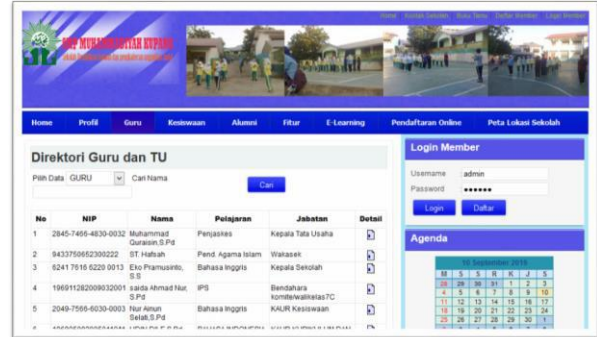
Home Kontak Sekolah Buku Tamu Daftar Member Login Member

SMP MUHAMMADIYAH KUPANG

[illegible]

Home Profil Guru Kesiswaan Alumni Fitur E-Learning Pendaftaran Online Peta Lokasi Sekolah

Direktori Guru dan TU

Pilih Data GURU Cari Nama

Cari

| No | NIP | Nama | Pelajaran | Jabatan | Detail |
|---|---|---|---|---|---|
| 1 | 2845-7466-4830-0032 | Muhammad Quraisin,S.Pd | Penjaskes | Kepala Tata Usaha | |
| 2 | 9433750652300222 | ST. Hafsah | Pend. Agama Islam | Wakasek | |
| 3 | 5241 7516 6220 0013 | Eko Pramusinto, S.S | Bahasa Inggris | Kepala Sekolah | |
| 4 | 196911282009032001 | saida Ahmad Nur, S.Pd | IPS | Bendahara komite/walikelas7C | |
| 5 | 2049-7566-6030-0003 | Nur Ainun Selati,S.Pd | Bahasa Inggris | KAUR Kesiswaan | |
| 6 | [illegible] | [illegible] | BAHASA INDONESIA | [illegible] | |

Login Member

Username admin

Password ●●●●●●

Login Daftar

Agenda

10 September 2016

| M | S | S | R | K | J | S |
|---|---|---|---|---|---|---|
| 28 | 29 | 30 | 31 | 1 | 2 | 3 |
| 4 | 5 | 6 | 7 | 8 | 9 | 10 |
| 11 | 12 | 13 | 14 | 15 | 16 | 17 |
| 18 | 19 | 20 | 21 | 22 | 23 | 24 |
| 25 | 26 | 27 | 28 | 29 | 30 | 1 |